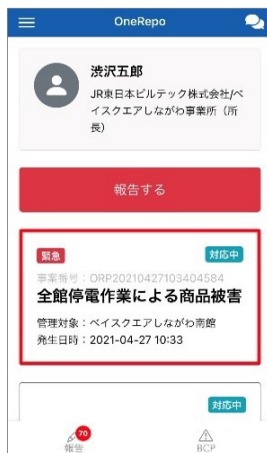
OneRepo

渋沢五郎
JR東日本ビルテック株式会社/ベイスエアしながわ事業所（所長）

報告する

緊急
対応中
事案番号：ORP20210427103404584
全館停電作業による商品被害
管理対象：ベイスエアしながわ南館
発生日時：2021-04-27 10:33

対応中

70
報告
BCP